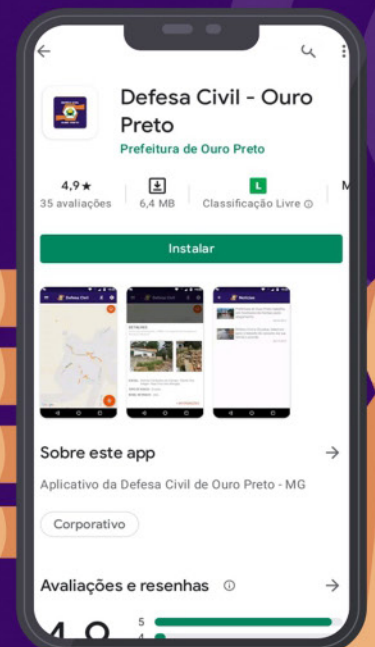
Defesa Civil - Ouro Preto

Prefeitura de Ouro Preto

4,9 ★
35 avaliações

6,4 MB

L
Classificação Livre ⓘ

Instalar

Sobre este app

Aplicativo da Defesa Civil de Ouro Preto - MG

Corporativo

Avaliações e resenhas ⓘ

4,9

5
4